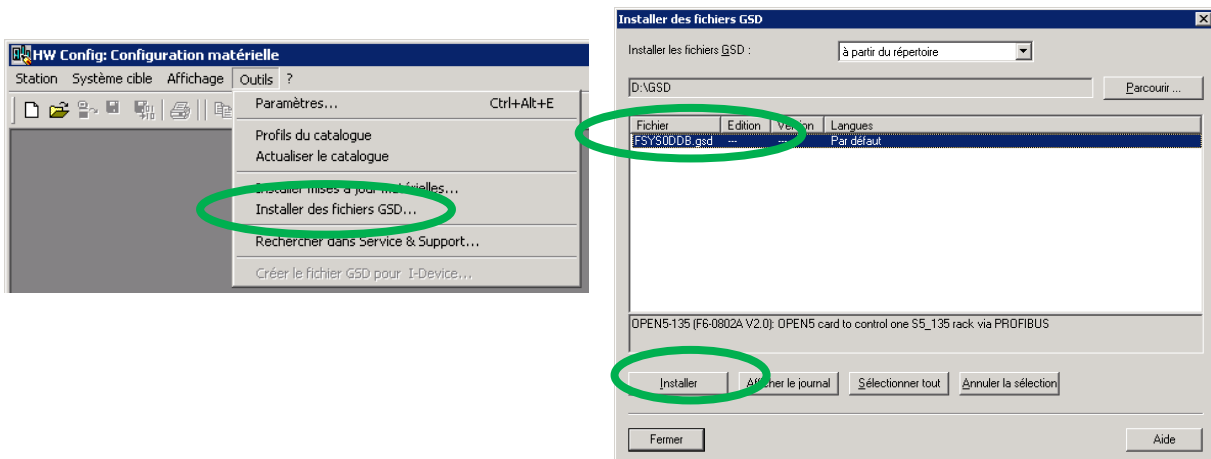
HW Config: Configuration matérielle

Station Système cible Affichage Outils ?

Paramètres... Ctrl+Alt+E

Profils du catalogue
Actualiser le catalogue

Installer mises à jour matérielles...
Installer des fichiers GSD...

Rechercher dans Service & Support...

Créer le fichier GSD pour I-Device...

Installer des fichiers GSD

Installer les fichiers GSD : à partir du répertoire

D:\GSD

Parcourir ...

| Fichier | Edition | Version | Langues |
|---|---|---|---|
| FSYS0DDB.gsd | --- | --- | Par défaut |

OPEN5-135 (F6-0802A V2.0): OPEN5 card to control one S5_135 rack via PROFIBUS

Installer Afficher le journal Sélectionner tout Annuler la sélection

Fermer Aide